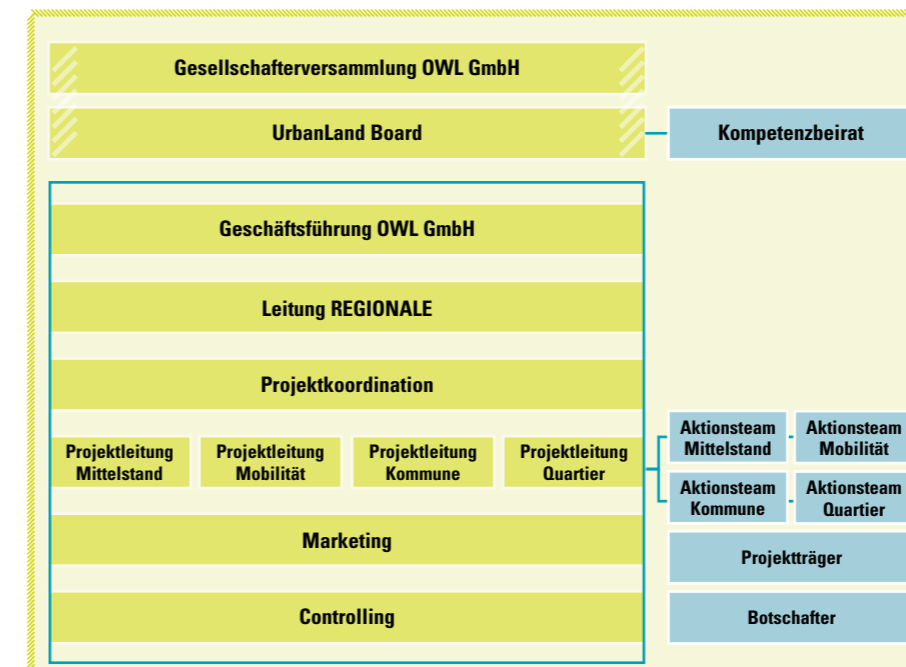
Gesellschafterversammlung OWL GmbH

UrbanLand Board

Kompetenzbeirat

Geschäftsführung OWL GmbH

Leitung REGIONALE

Projektkoordination

Projektleitung Mittelstand

Projektleitung Mobilität

Projektleitung Kommune

Projektleitung Quartier

Aktionsteam Mittelstand

Aktionsteam Mobilität

Aktionsteam Kommune

Aktionsteam Quartier

Marketing

Projektträger

Controlling

Botschafter